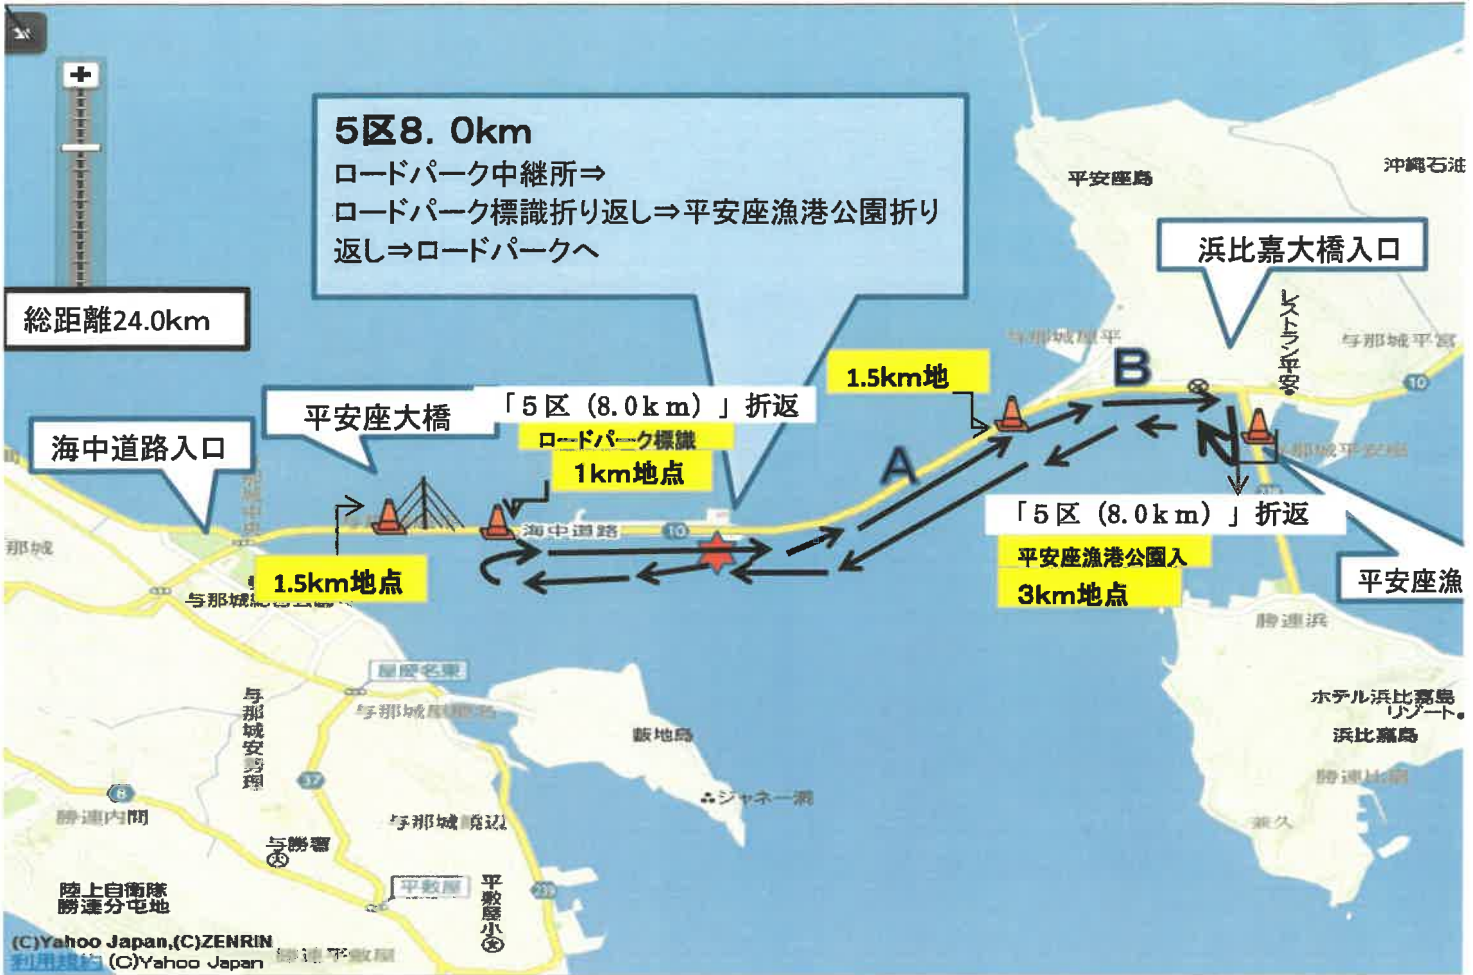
5区8. 0km
ロードパーク中継所⇒
ロードパーク標識折り返し⇒平安座漁港公園折り返し⇒ロードパークへ

総距離24.0km

平安座島

沖縄石油

浜比嘉大橋入口

レストラン平安

与那城屋平

与那城平宮

1.5km地

B

A

「5区（8.0km）」折返

平安座大橋

ロードパーク標識

1km地点

海中道路入口

海中道路

10

「5区（8.0km）」折返

平安座漁港公園入

3km地点

平安座漁

1.5km地点

与那城

与那城屋慶名

屋慶名東

勝連浜

ホテル浜比嘉島リゾート

浜比嘉島

勝連比嘉

兼久

藪地島

ジャネー洞

与那城安勢理

勝連内間

与那城饒辺

与勝警

陸上自衛隊勝連分屯地

平敷屋

平敷屋小

勝連平敷屋

(C)Yahoo Japan,(C)ZENRIN
利用規約 (C)Yahoo Japan